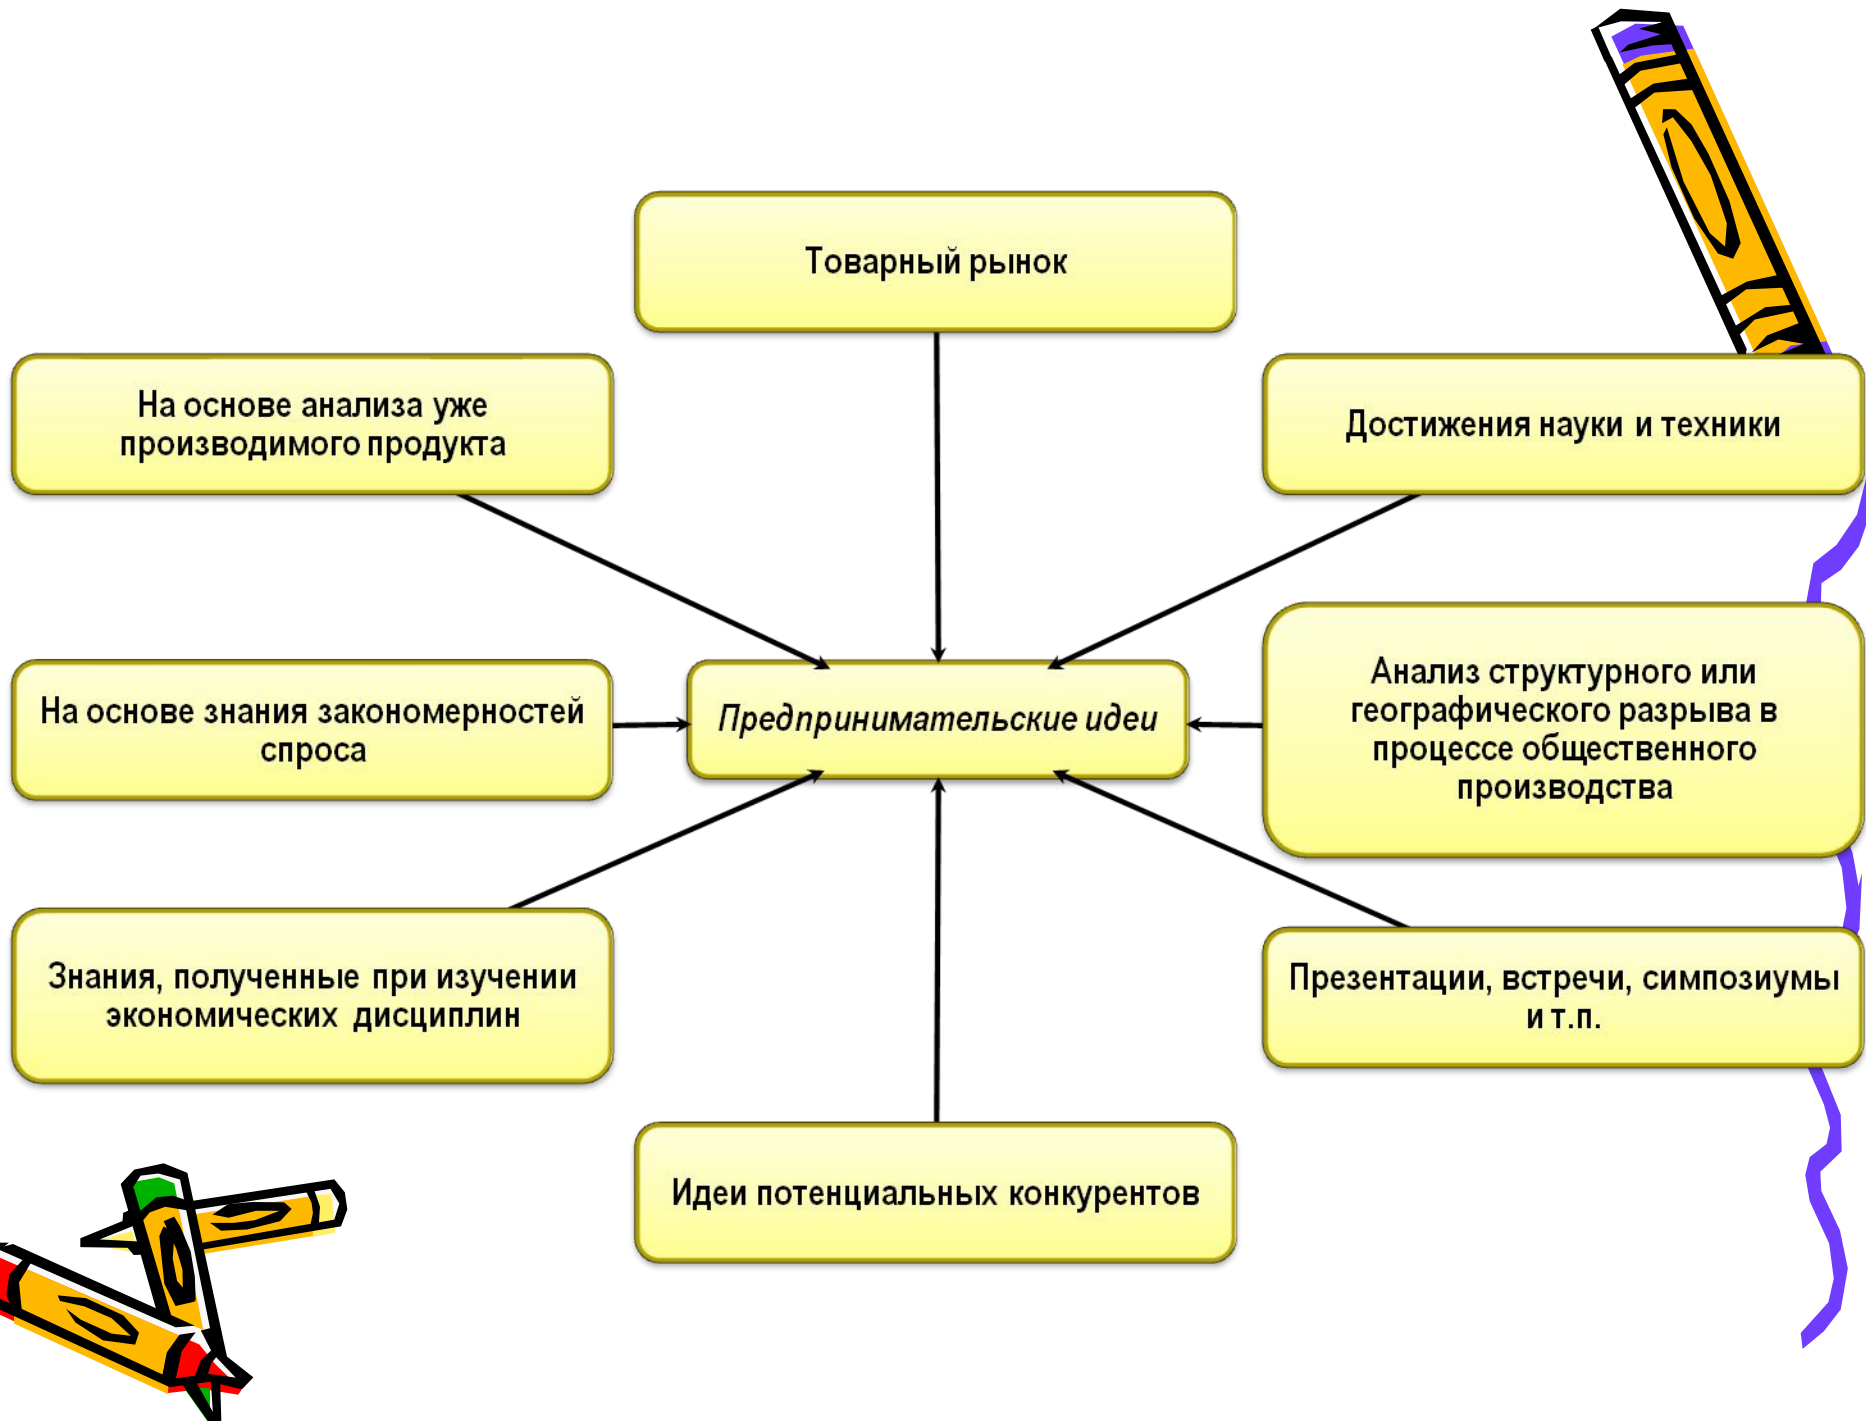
Товарный рынок

На основе анализа уже производимого продукта

Достижения науки и техники

На основе знания закономерностей спроса

Предпринимательские идеи

Анализ структурного или географического разрыва в процессе общественного производства

Знания, полученные при изучении экономических дисциплин

Презентации, встречи, симпозиумы и т.п.

Идеи потенциальных конкурентов